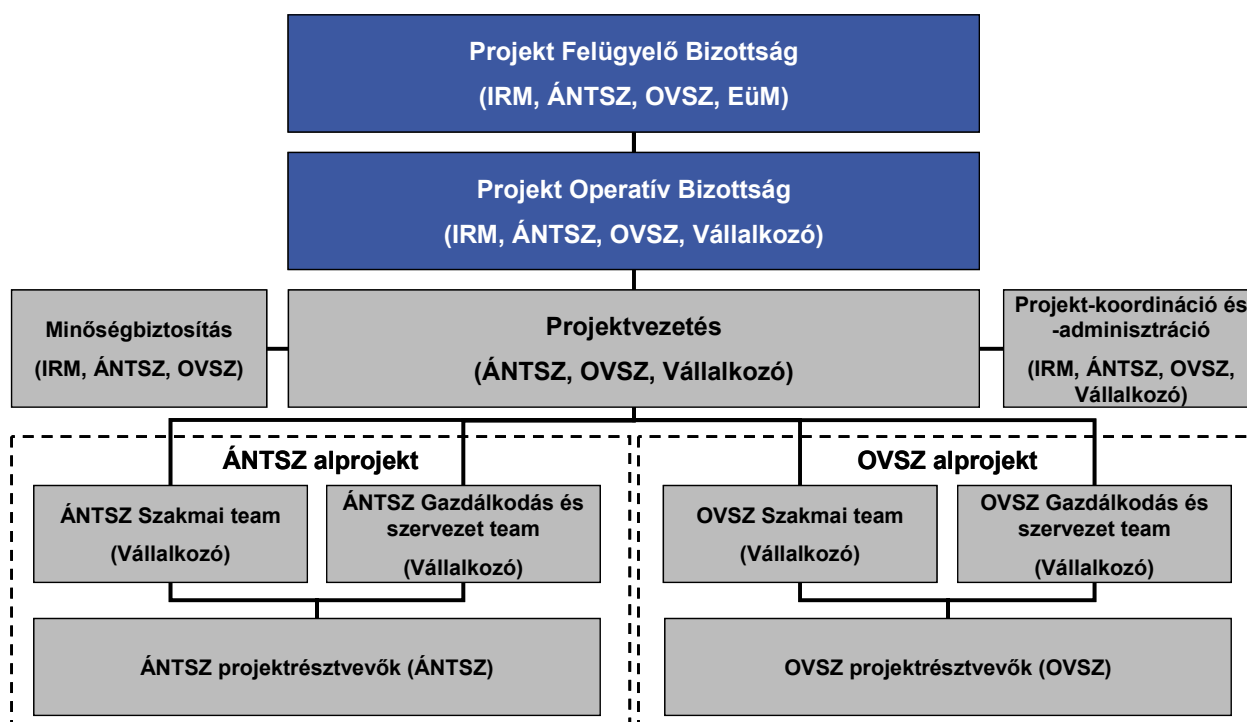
Projekt Felügyelő Bizottság
(IRM, ÁNTSZ, OVSZ, EüM)

Projekt Operatív Bizottság
(IRM, ÁNTSZ, OVSZ, Vállalkozó)

Minőségbiztosítás
(IRM, ÁNTSZ, OVSZ)

Projektvezetés
(ÁNTSZ, OVSZ, Vállalkozó)

Projekt-koordináció és -adminisztráció
(IRM, ÁNTSZ, OVSZ, Vállalkozó)

ÁNTSZ alprojekt

ÁNTSZ Szakmai team
(Vállalkozó)

ÁNTSZ Gazdálkodás és szervezet team
(Vállalkozó)

ÁNTSZ projektrésztvevők (ÁNTSZ)

OVSZ alprojekt

OVSZ Szakmai team
(Vállalkozó)

OVSZ Gazdálkodás és szervezet team
(Vállalkozó)

OVSZ projektrésztvevők (OVSZ)